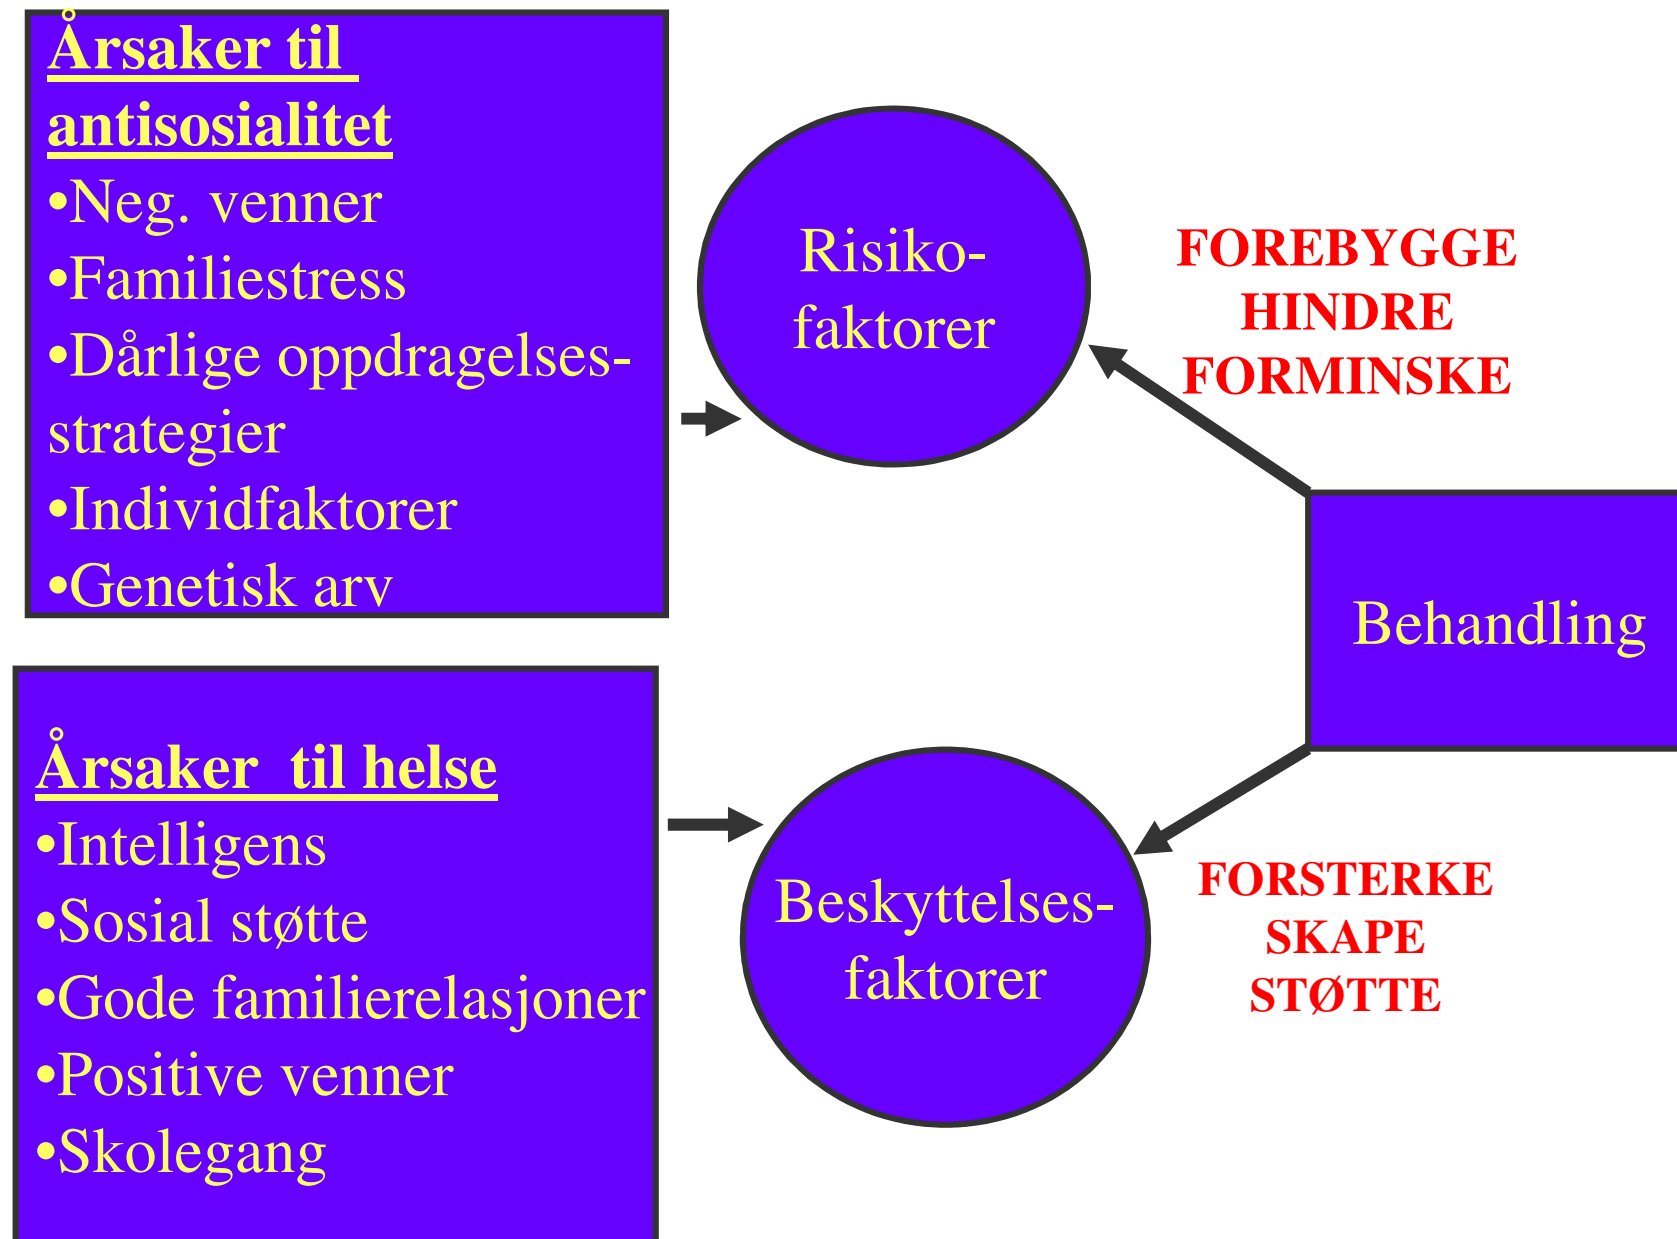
Årsaker til antisosialitet
•Neg. venner
•Familiestress
•Dårlige oppdragelses-strategier
•Individfaktorer
•Genetisk arv

Risiko-faktorer

FOREBYGGE
HINDRE
FORMINSKE

Behandling

Årsaker til helse
•Intelligens
•Sosial støtte
•Gode familierelasjoner
•Positive venner
•Skolegang

Beskyttelses-faktorer

FORSTERKE
SKAPE
STØTTE